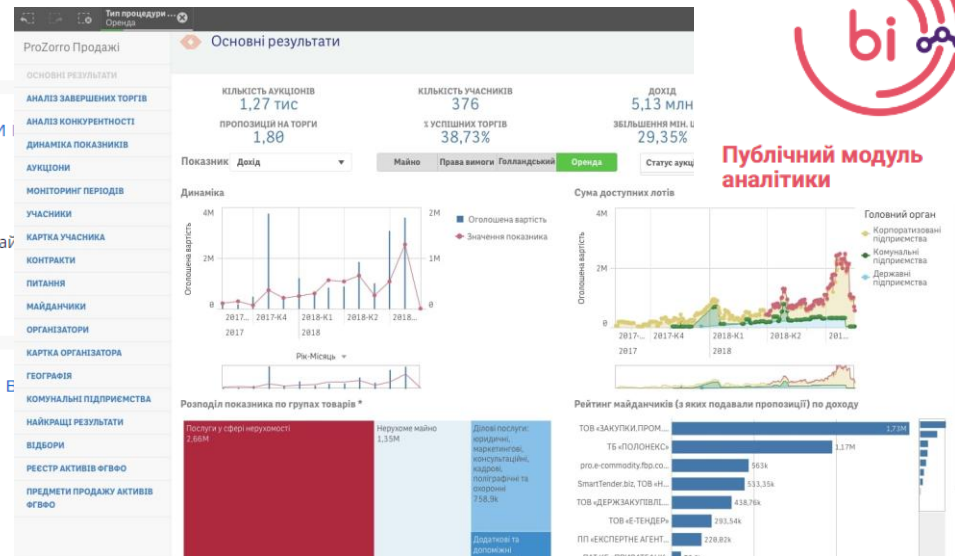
Тип процедури ... Оренда

ProZorro Продажі

ОСНОВНІ РЕЗУЛЬТАТИ
АНАЛІЗ ЗАВЕРШЕНИХ ТОРГІВ
АНАЛІЗ КОНКУРЕНТНОСТІ
ДИНАМІКА ПОКАЗНИКІВ
АУКЦІОНИ
МОНІТОРИНГ ПЕРІОДІВ
УЧАСНИКИ
КАРТКА УЧАСНИКА
КОНТРАКТИ
ПИТАННЯ
МАЙДАНЧИКИ
ОРГАНІЗАТОРИ
КАРТКА ОРГАНІЗАТОРА
ГЕОГРАФІЯ
КОМУНАЛЬНІ ПІДПРИЄМСТВА
НАЙКРАЩІ РЕЗУЛЬТАТИ
ВІДБОРИ
РЕЄСТР АКТИВІВ ФГВФО
ПРЕДМЕТИ ПРОДАЖУ АКТИВІВ ФГВФО

Основні результати

КІЛЬКІСТЬ АУКЦІОНІВ
1,27 тис
КІЛЬКІСТЬ УЧАСНИКІВ
376
ДОХІД
5,13 млн
ПРОПОЗИЦІЙ НА ТОРГИ
1,80
% УСПІШНИХ ТОРГІВ
38,73%
ЗБІЛЬШЕННЯ МІН. Ц
29,35%

Показник Дохід
Майно | Права вимоги | Голландський | Оренда | Статус аукц

Динаміка
Оголошена вартість
4M 2M 0 2M 1M 0
Оголошена вартість
Значення показника
2017... 2017-К4 2018-К1 2018-К2 2018...
2017 2018
Рік-Місяць

Сума доступних лотів
Оголошена вартість
4M 2M 0
2017-... 2017-К4 2018-К1 2018-К2 201...
2017 2018
Головний орган
Корпоратизовані підприємства
Комунальні підприємства
Державні підприємства

Публічний модуль аналітики

Розподіл показника по групах товарів *
Послуги у сфері нерухомості 2,66M
Нерухоме майно 1,35M
Ділові послуги: юридичні, маркетингові, консультаційні, кадрові, поліграфічні та охоронні 758,9k
Додаткові та допоміжні

Рейтинг майданчиків (з яких подавали пропозиції) по доходу
ТОВ «ЗАКУПКИ.ПРОМ... 1,73M
ТБ «ПОЛОНЕКС» 1,17M
pro.e-commodity.fbp.co... 563k
SmartTender.biz, ТОВ «Н... 533,35k
ТОВ «ДЕРЖЗАКУПІВЛІ... 438,76k
ТОВ «Е-ТЕНДЕР» 293,54k
ПП «ЕКСПЕРТНЕ АГЕНТ... 228,82k
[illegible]